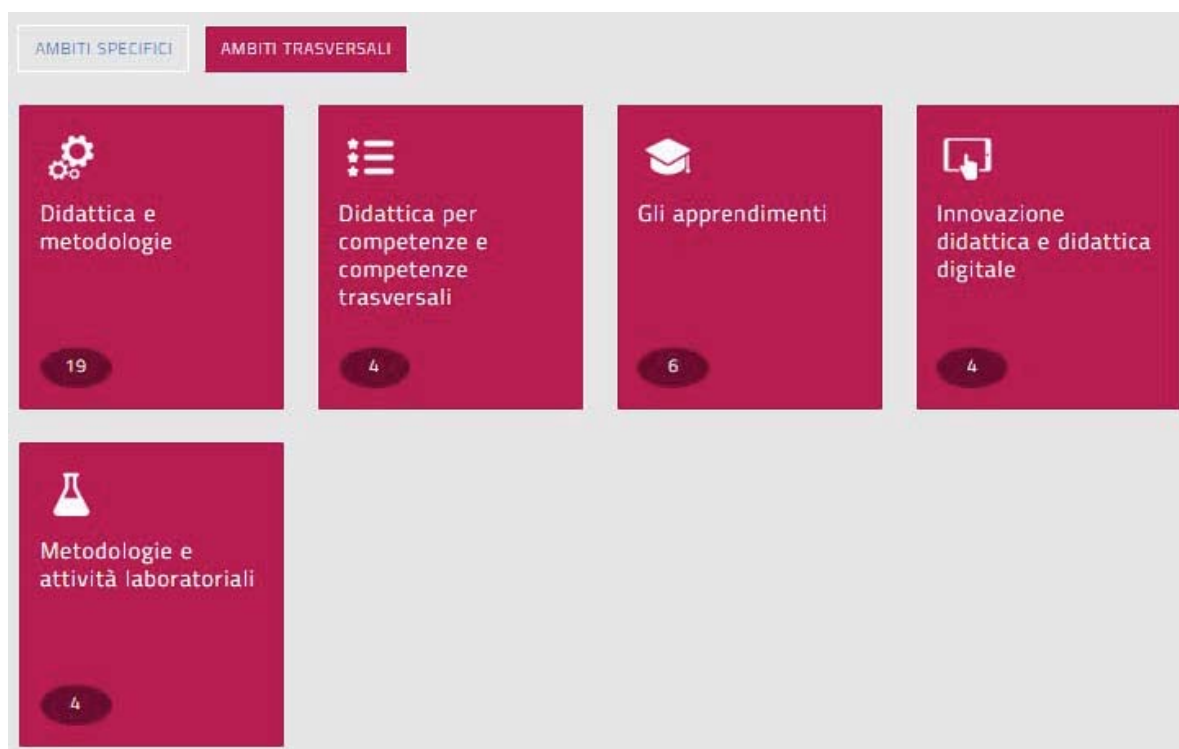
AMBITI SPECIFICI

AMBITI TRASVERSALI

Didattica e metodologie

19

Didattica per competenze e competenze trasversali

4

Gli apprendimenti

6

Innovazione didattica e didattica digitale

4

Metodologie e attività laboratoriali

4